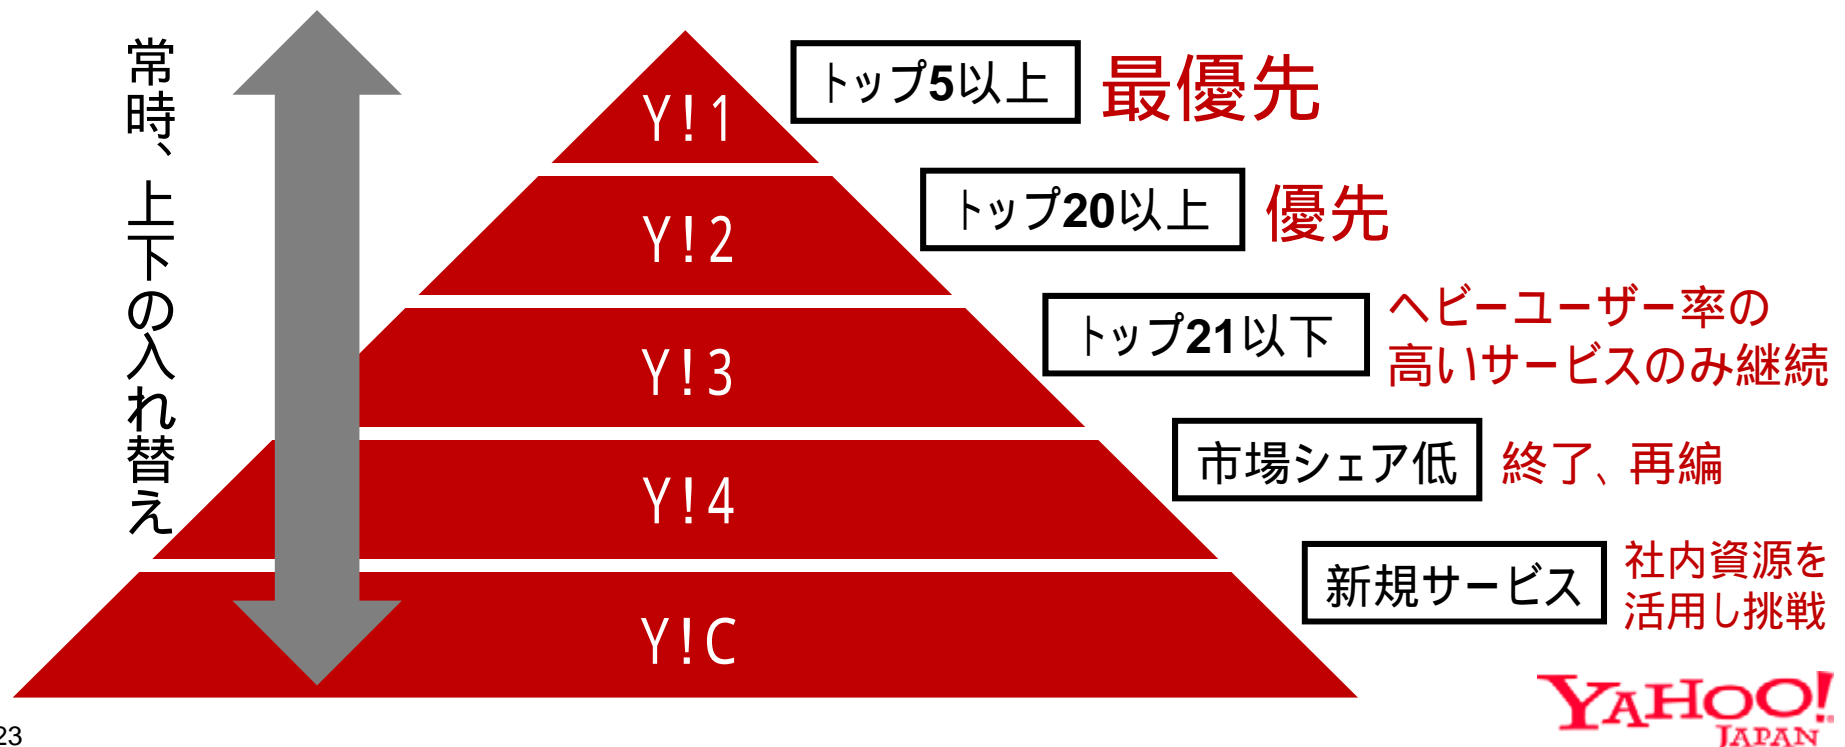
常時、上下の入れ替え

Y!1

トップ5以上

最優先

Y!2

トップ20以上

優先

Y!3

トップ21以下

ヘビーユーザー率の高いサービスのみ継続

Y!4

市場シェア低

終了、再編

Y!C

新規サービス

社内資源を活用し挑戦

YAHOO! JAPAN

23